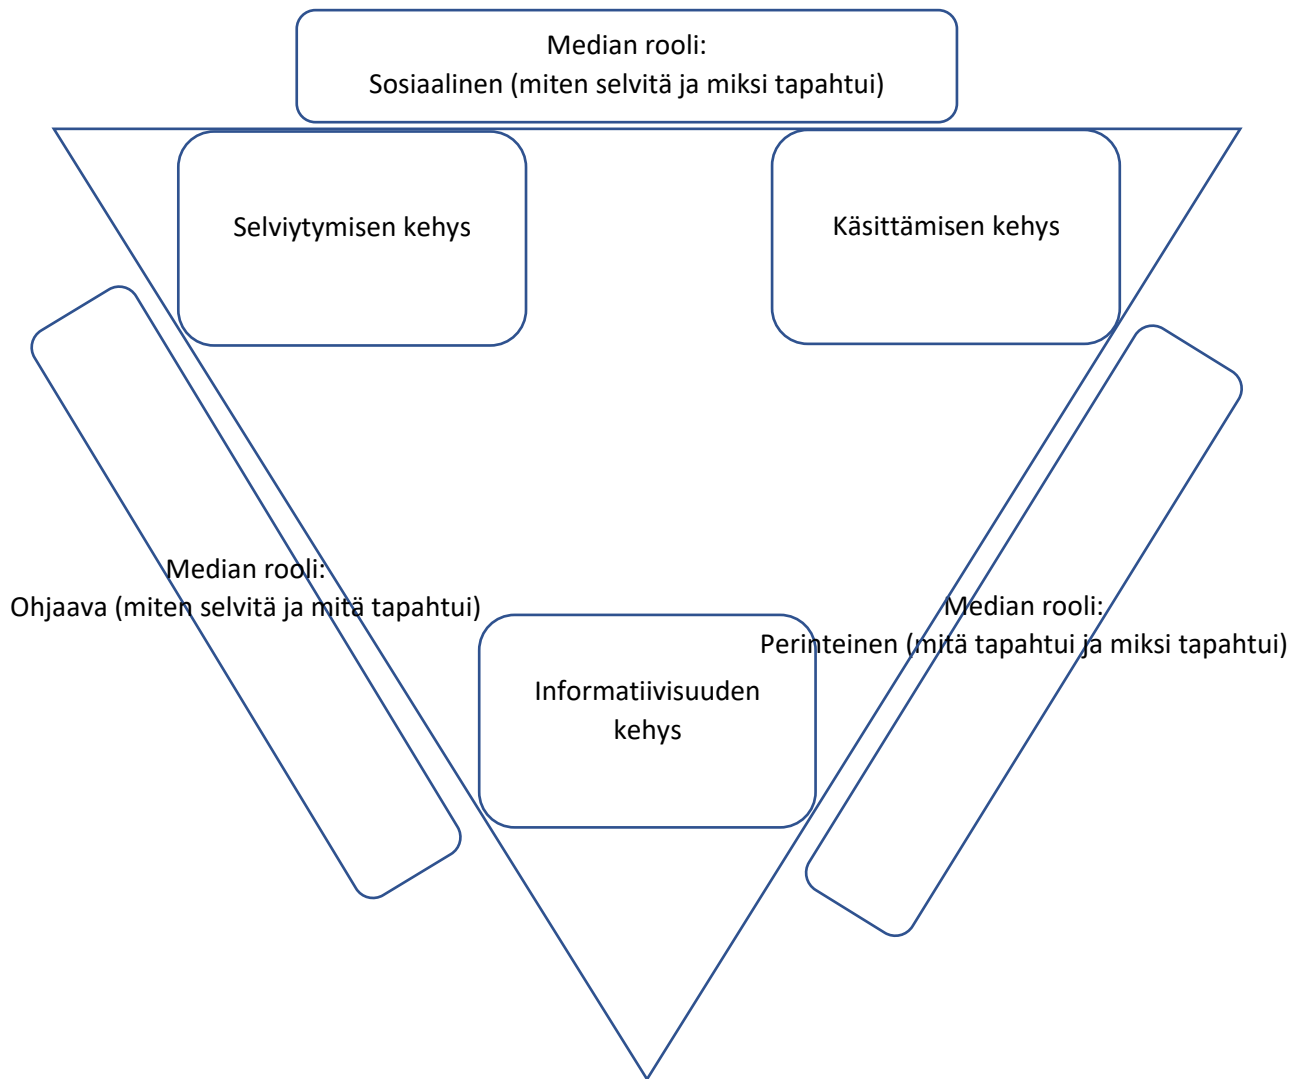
Median rooli:
Sosiaalinen (miten selvitä ja miksi tapahtui)

Selviytymisen kehys

Käsittämisen kehys

Median rooli:
Ohjaava (miten selvitä ja mitä tapahtui)

Median rooli:
Perinteinen (mitä tapahtui ja miksi tapahtui)

Informatiivisuuden kehys